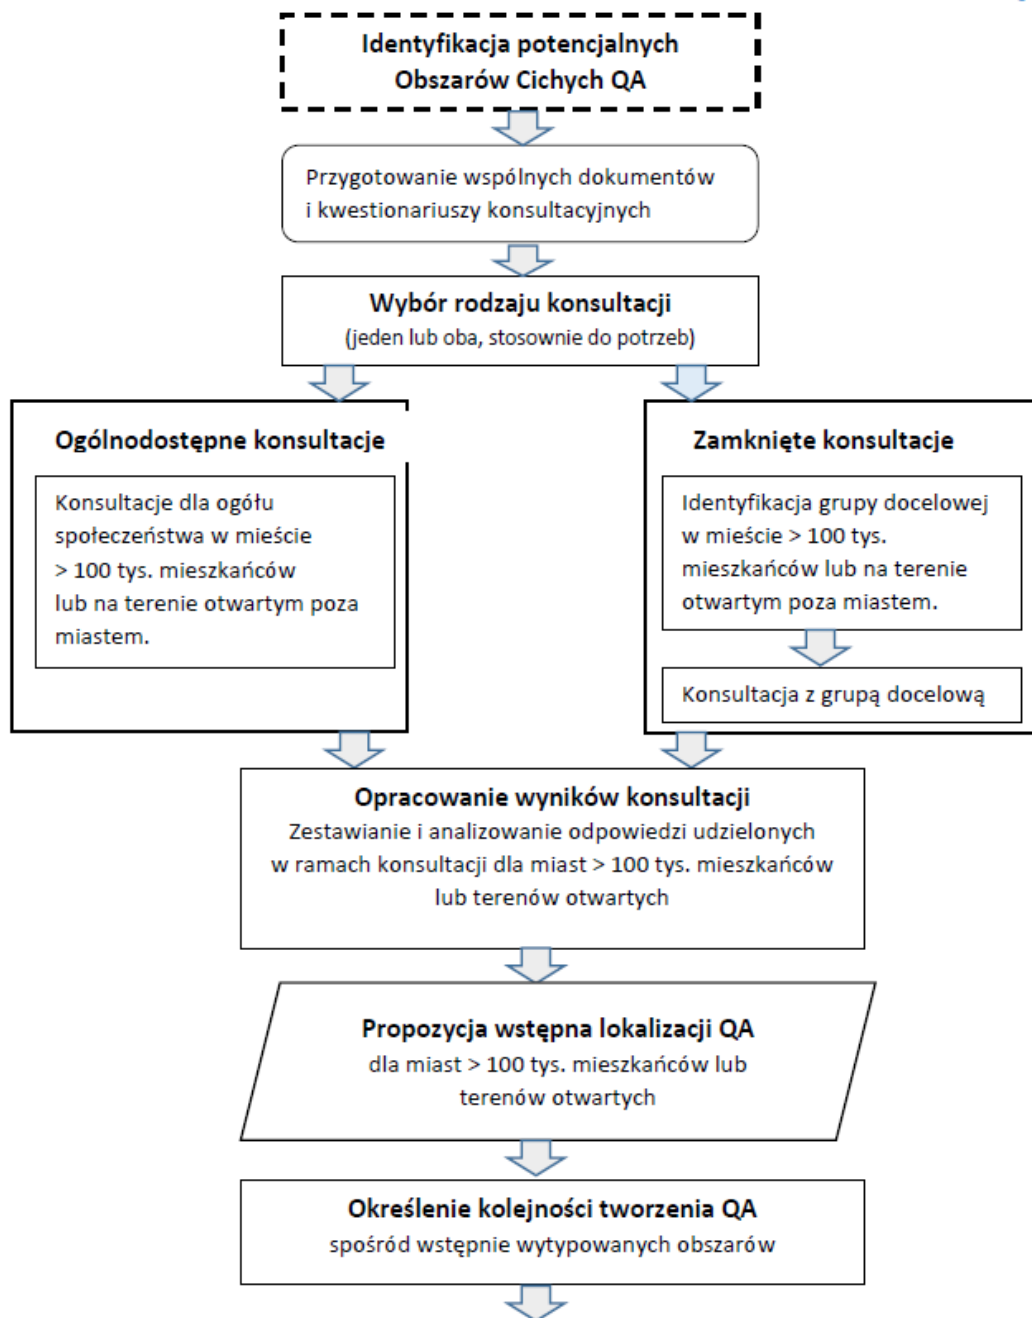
Identyfikacja potencjalnych Obszarów Cichych QA

Przygotowanie wspólnych dokumentów i kwestionariuszy konsultacyjnych

Wybór rodzaju konsultacji
(jeden lub oba, stosownie do potrzeb)

Ogólnodostępne konsultacje

Konsultacje dla ogółu społeczeństwa w mieście > 100 tys. mieszkańców lub na terenie otwartym poza miastem.

Zamknięte konsultacje

Identyfikacja grupy docelowej w mieście > 100 tys. mieszkańców lub na terenie otwartym poza miastem.

Konsultacja z grupą docelową

Opracowanie wyników konsultacji
Zestawianie i analizowanie odpowiedzi udzielonych w ramach konsultacji dla miast > 100 tys. mieszkańców lub terenów otwartych

Propozycja wstępna lokalizacji QA
dla miast > 100 tys. mieszkańców lub terenów otwartych

Określenie kolejności tworzenia QA
spośród wstępnie wytypowanych obszarów